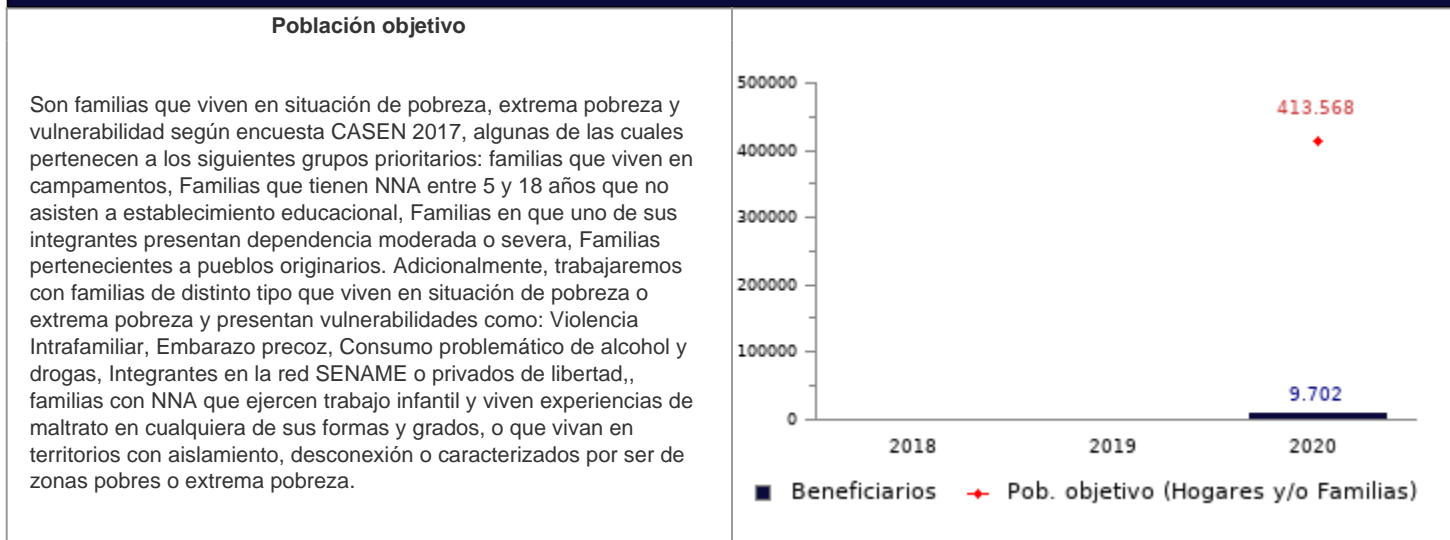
Población objetivo

Son familias que viven en situación de pobreza, extrema pobreza y vulnerabilidad según encuesta CASEN 2017, algunas de las cuales pertenecen a los siguientes grupos prioritarios: familias que viven en campamentos, Familias que tienen NNA entre 5 y 18 años que no asisten a establecimiento educacional, Familias en que uno de sus integrantes presentan dependencia moderada o severa, Familias pertenecientes a pueblos originarios. Adicionalmente, trabajaremos con familias de distinto tipo que viven en situación de pobreza o extrema pobreza y presentan vulnerabilidades como: Violencia Intrafamiliar, Embarazo precoz, Consumo problemático de alcohol y drogas, Integrantes en la red SENAME o privados de libertad,, familias con NNA que ejercen trabajo infantil y viven experiencias de maltrato en cualquiera de sus formas y grados, o que vivan en territorios con aislamiento, desconexión o caracterizados por ser de zonas pobres o extrema pobreza.

500000
400000
300000
200000
100000
0
413.568
9.702
2018
2019
2020
Beneficiarios
Pob. objetivo (Hogares y/o Familias)